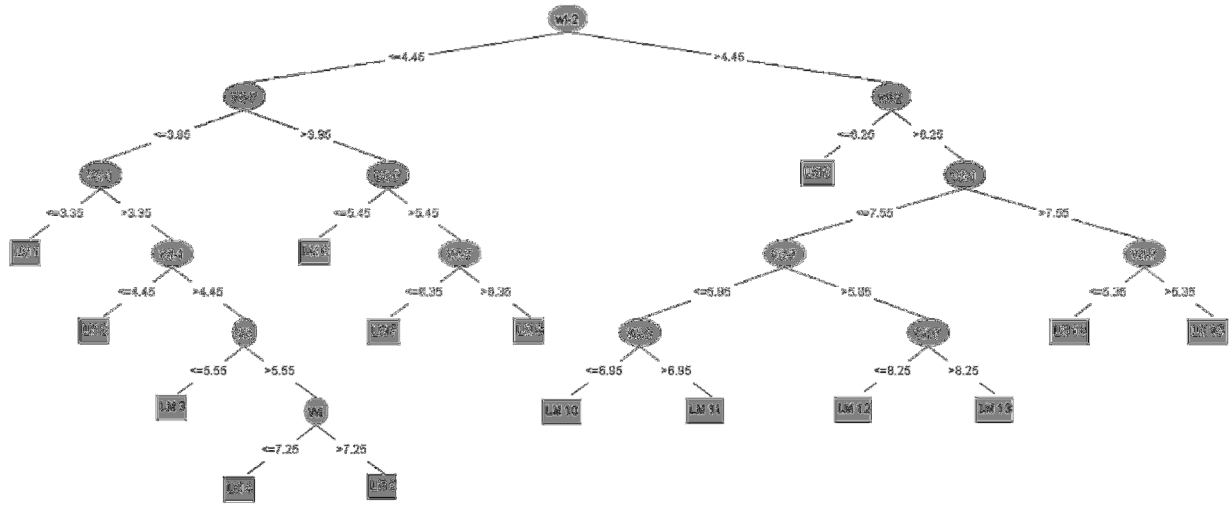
Wt-2

<=4.45

>4.45

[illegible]

<=3.95

>3.95

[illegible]

<=3.35

>3.35

LM 1

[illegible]

<=4.45

>4.45

LM 2

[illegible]

<=5.55

>5.55

LM 3

Wt

<=7.25

>7.25

LM 4

LM 5

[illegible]

<=5.45

>5.45

LM 6

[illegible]

<=8.35

>8.35

LM 7

LM 8

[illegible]

<=6.25

>6.25

LM 9

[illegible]

<=7.55

>7.55

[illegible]

<=5.85

>5.85

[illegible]

<=6.95

>6.95

LM 10

LM 11

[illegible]

<=8.25

>8.25

LM 12

LM 13

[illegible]

<=5.35

>5.35

LM 14

LM 15